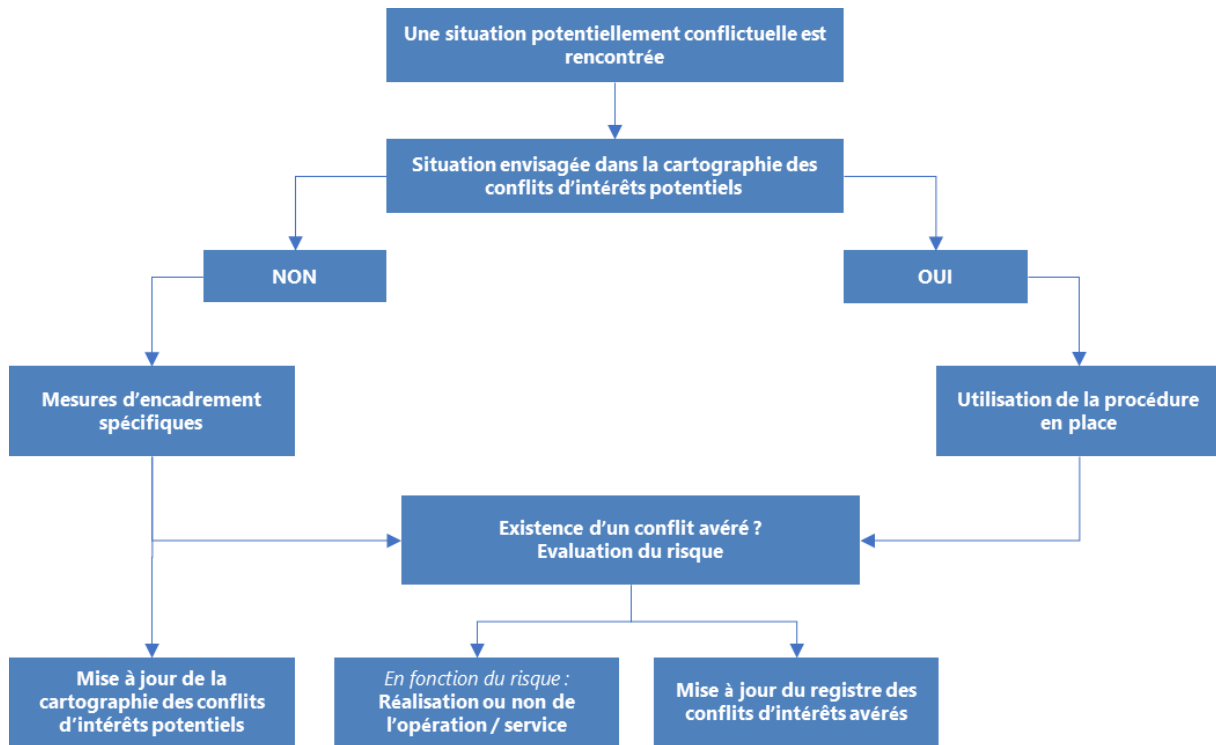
Une situation potentiellement conflictuelle est rencontrée

Situation envisagée dans la cartographie des conflits d’intérêts potentiels

NON

OUI

Mesures d’encadrement spécifiques

Utilisation de la procédure en place

Existence d’un conflit avéré ? Evaluation du risque

Mise à jour de la cartographie des conflits d’intérêts potentiels

En fonction du risque : Réalisation ou non de l’opération / service

Mise à jour du registre des conflits d’intérêts avérés